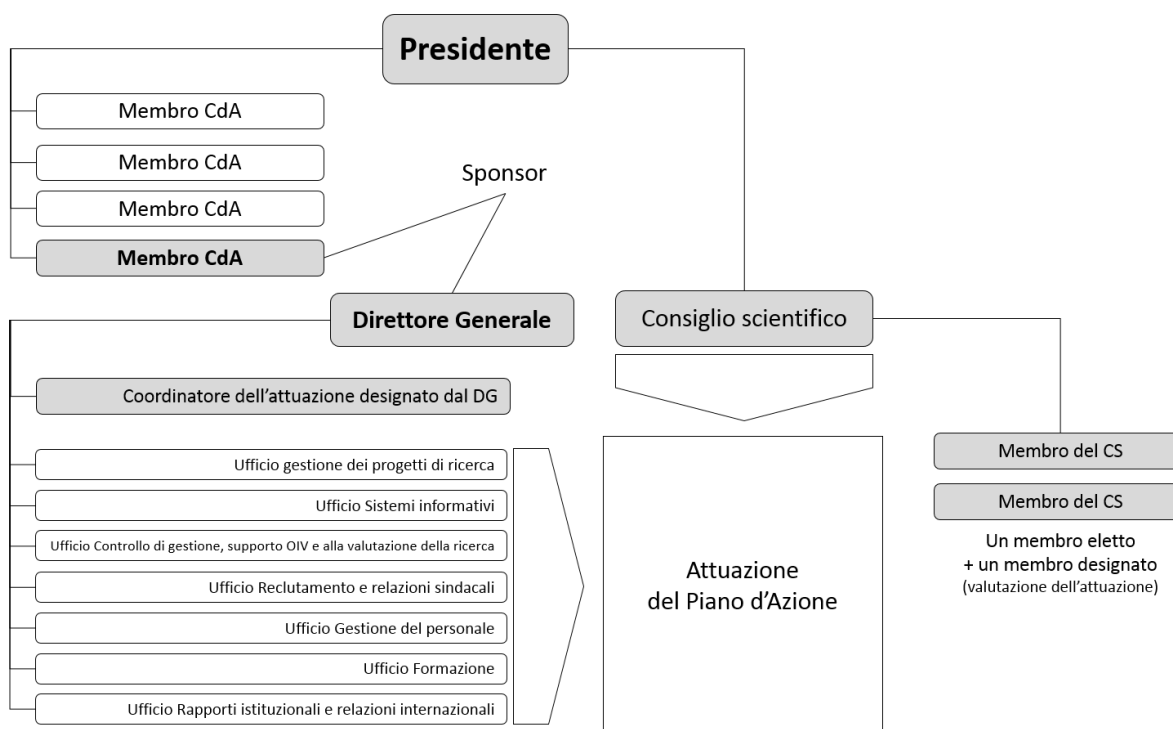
Presidente

Membro CdA

Membro CdA

Membro CdA

Membro CdA

Sponsor

Direttore Generale

Consiglio scientifico

Coordinatore dell'attuazione designato dal DG

Ufficio gestione dei progetti di ricerca

Ufficio Sistemi informativi

Ufficio Controllo di gestione, supporto OIV e alla valutazione della ricerca

Ufficio Reclutamento e relazioni sindacali

Ufficio Gestione del personale

Ufficio Formazione

Ufficio Rapporti istituzionali e relazioni internazionali

Attuazione del Piano d'Azione

Membro del CS

Membro del CS

Un membro eletto + un membro designato (valutazione dell'attuazione)